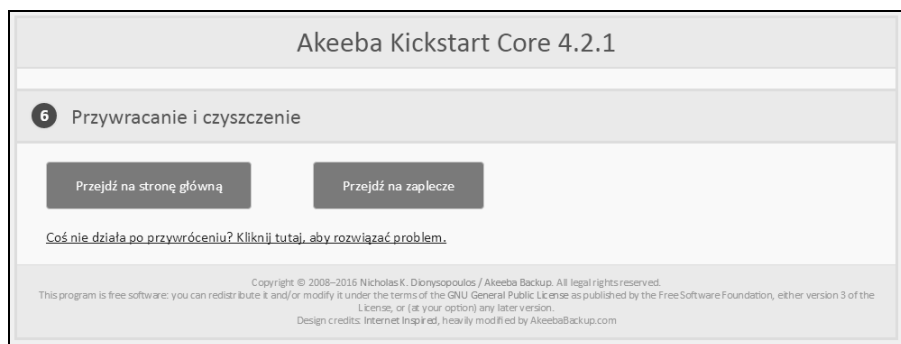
Akeeba Kickstart Core 4.2.1

6 Przywracanie i czyszczenie

Przejdź na stronę główną

Przejdź na zaplecze

Coś nie działa po przywróceniu? Kliknij tutaj, aby rozwiązać problem.

Copyright © 2008–2016 Nicholas K. Dionysopoulos / Akeeba Backup. All legal rights reserved.
This program is free software: you can redistribute it and/or modify it under the terms of the GNU General Public License as published by the Free Software Foundation, either version 3 of the License, or (at your option) any later version.
Design credits: Internet Inspired, heavily modified by AkeebaBackup.com